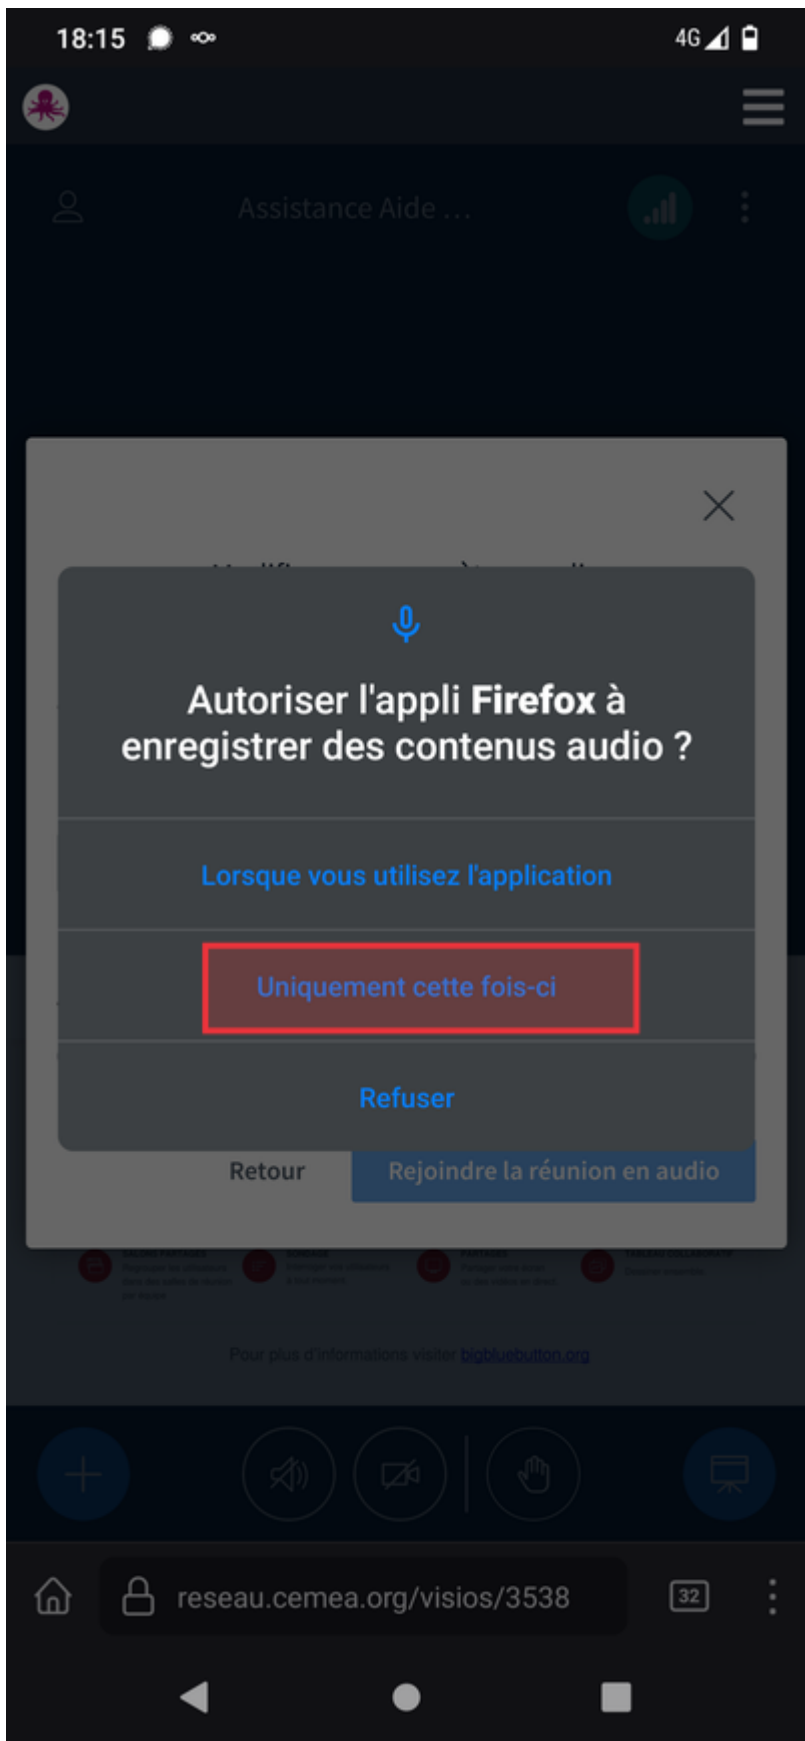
18:15

4G

Assistance Aide ...

Autoriser l'appli **Firefox** à enregistrer des contenus audio ?

Lorsque vous utilisez l'application

Uniquement cette fois-ci

Refuser

Retour

Rejoindre la réunion en audio

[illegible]

Pour plus d'informations visiter bigbluebutton.org

reseau.cemea.org/visios/3538

32